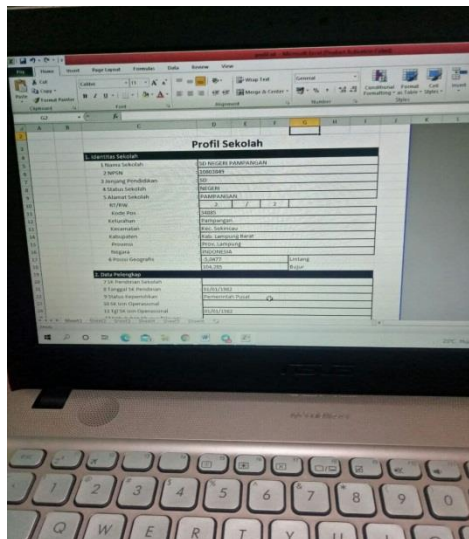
File Home Insert Page Layout Formulas Data Review View

Cut
Copy
Format Painter
Clipboard
Calibri
Font
Wrap Text
Merge & Center
Alignment
General
Number
Conditional Formatting
Format as Table
Cell Styles
Styles
Insert

Profil Sekolah

1. Identitas Sekolah
1 Nama Sekolah | SD NEGERI PAMPANGAN
2 NPSN | 10803949
3 Jenjang Pendidikan | SD
4 Status Sekolah | NEGERI
5 Alamat Sekolah | PAMPANGAN
RT/RW | 2 | 2
Kode Pos | 34895
Kelurahan | Pampangan
Kecamatan | Kec. Sekincau
Kabupaten | Kab. Lampung Barat
Provinsi | Prov. Lampung
Negara | INDONESIA
6 Posisi Geografis | -5.0477 | Lintang
104.295 | Bujur

2. Data Pelengkap
7 SK Pendirian Sekolah
8 Tanggal SK Pendirian | 01/01/1982
9 Status Kepemilikan | Pemerintah Pusat
10 SK Izin Operasional
11 Tgl SK Izin Operasional | 01/01/1982

Sheet1

1
2
3
4
5
6
7
8
9
0
Q
W
E
R
T
Y
U
I
O
P